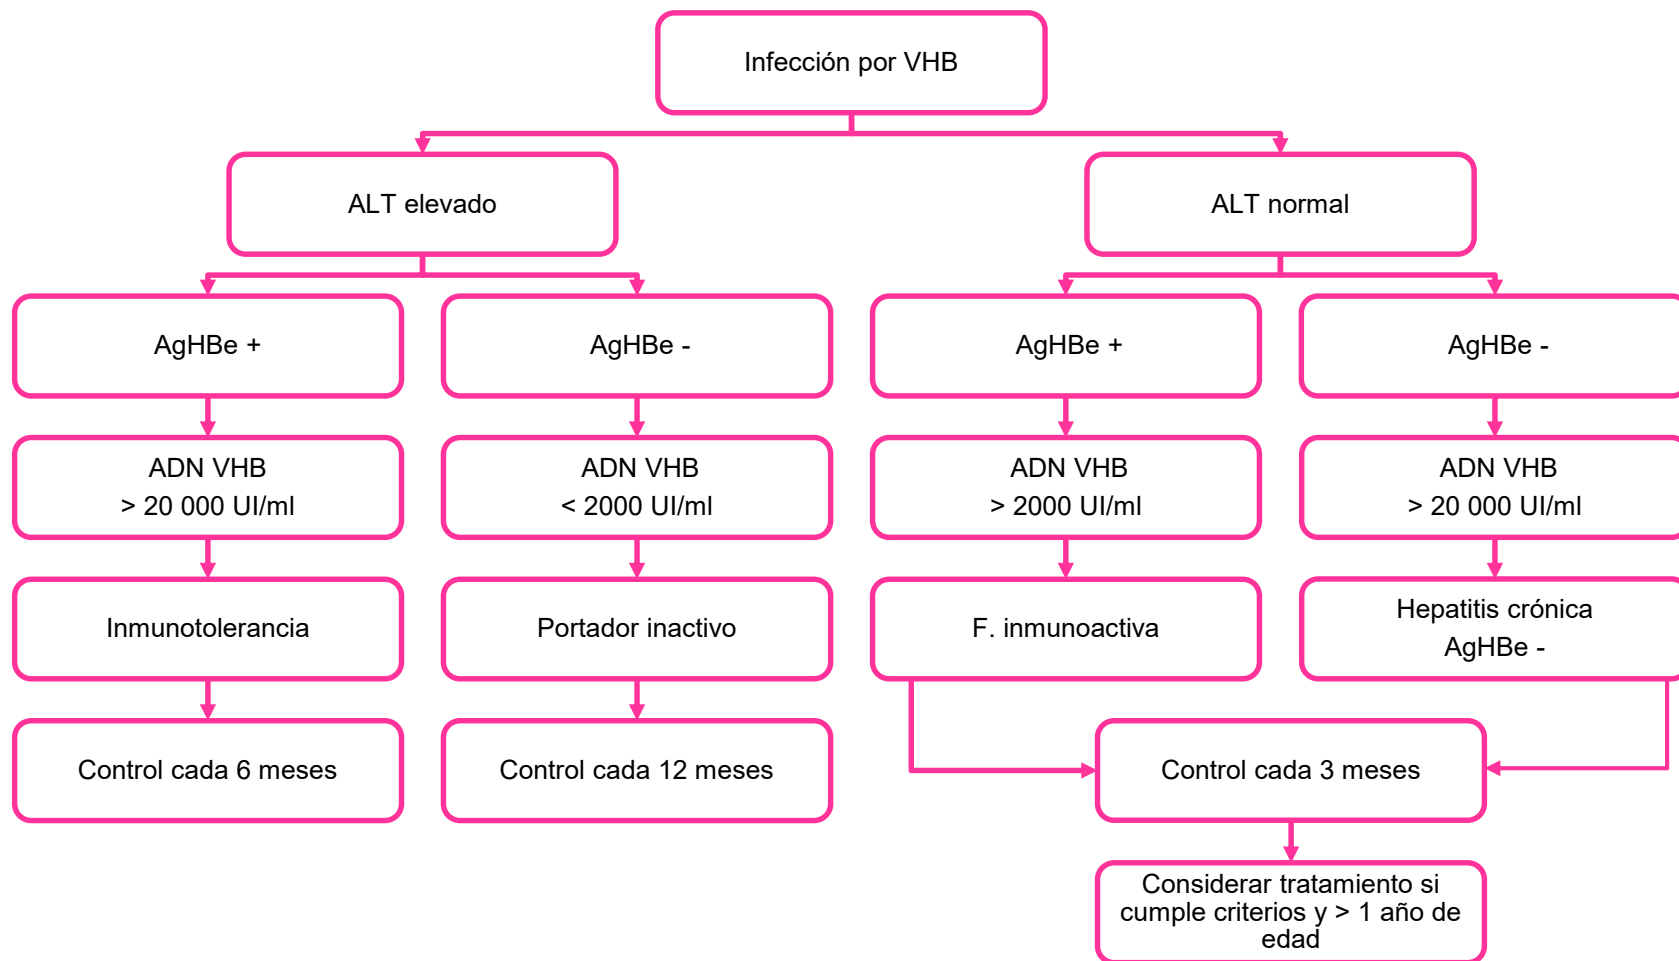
Infección por VHB

ALT elevado

ALT normal

AgHBe +

AgHBe -

AgHBe +

AgHBe -

ADN VHB
> 20 000 UI/ml

ADN VHB
< 2000 UI/ml

ADN VHB
> 2000 UI/ml

ADN VHB
> 20 000 UI/ml

Inmunotolerancia

Portador inactivo

F. inmunoactiva

Hepatitis crónica
AgHBe -

Control cada 6 meses

Control cada 12 meses

Control cada 3 meses

Considerar tratamiento si cumple criterios y > 1 año de edad